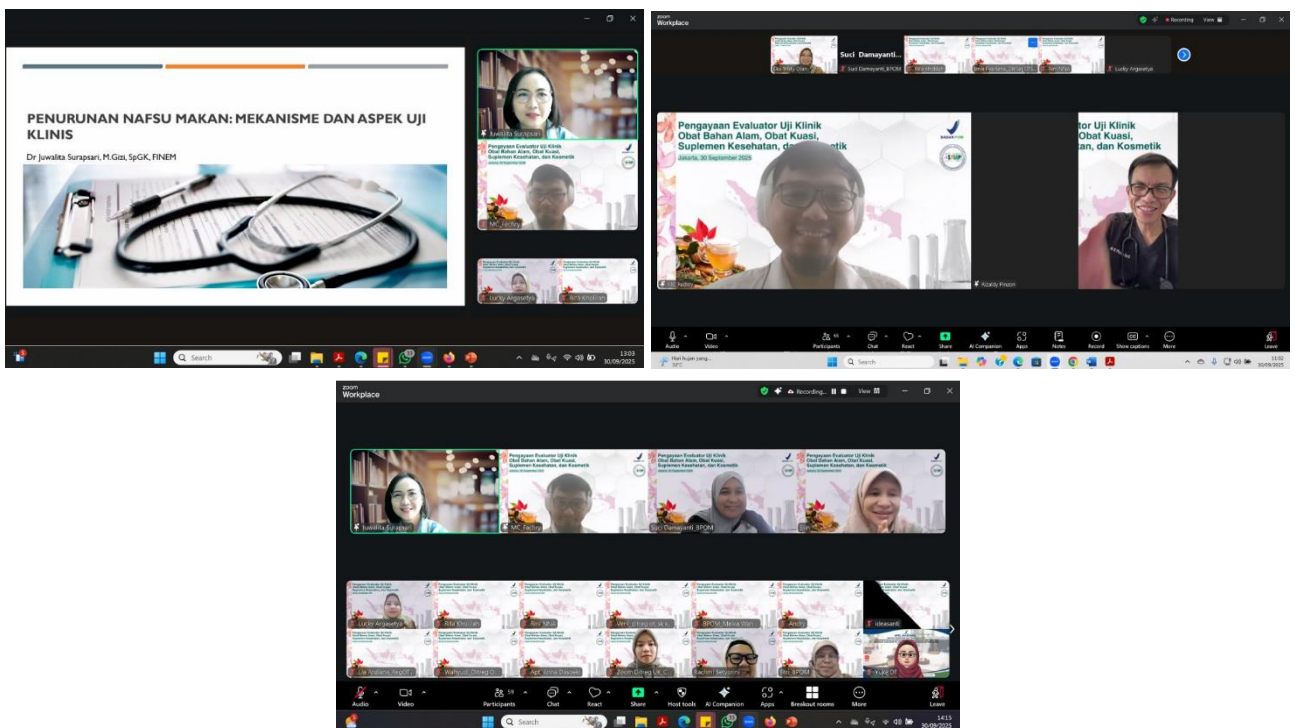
PENURUNAN NAFSU MAKAN: MEKANISME DAN ASPEK UJI KLINIS

Dr Juwalita Surapsari, M.Gizi, SpGK, FINEM

Juwalita Surapsari

Pengayaan Evaluator Uji Klinik Obat Bahan Alam, Obat Kuasi, Suplemen Kesehatan, dan Kosmetik

MC_Fachry

Lucky Argasetya

Rita Kholifah

Search

13:03
30/09/2025

zoom
Workplace

Recording

View

Suci Damayanti

Suci Damayanti_BPOM

Lucky Argasetya

Pengayaan Evaluator Uji Klinik Obat Bahan Alam, Obat Kuasi, Suplemen Kesehatan, dan Kosmetik

Jakarta, 30 September 2025

ator Uji Klinik Obat Bahan Alam, Obat Kuasi, tan, dan Kosmetik

MC_Fachry

Rizaldy Pinzon

Audio Video Participants Chat React Share AI Companion Apps Notes Record Show captions More Leave

Hari hujan yang...
28°C

Search

11:02
30/09/2025

zoom
Workplace

Recording...

View

Juwalita Surapsari

MC_Fachry

Suci Damayanti_BPOM

Pengayaan Evaluator Uji Klinik Obat Bahan Alam, Obat Kuasi, Suplemen Kesehatan, dan Kosmetik

Lucky Argasetya

Rita Kholifah

Ami Sifwa

BPOM_Melva Wan...

Amity

ideasanti

Walfiyyul_Ditreg O...

apt. Anna Dwisiwi

Zoom Ditreg UK_C...

Rachmi Setyorini

Mir_BPOM

Yuke Df

Audio Video 59 Participants Chat React Share Host tools AI Companion Apps Breakout rooms More Leave

Search

14:15
30/09/2025